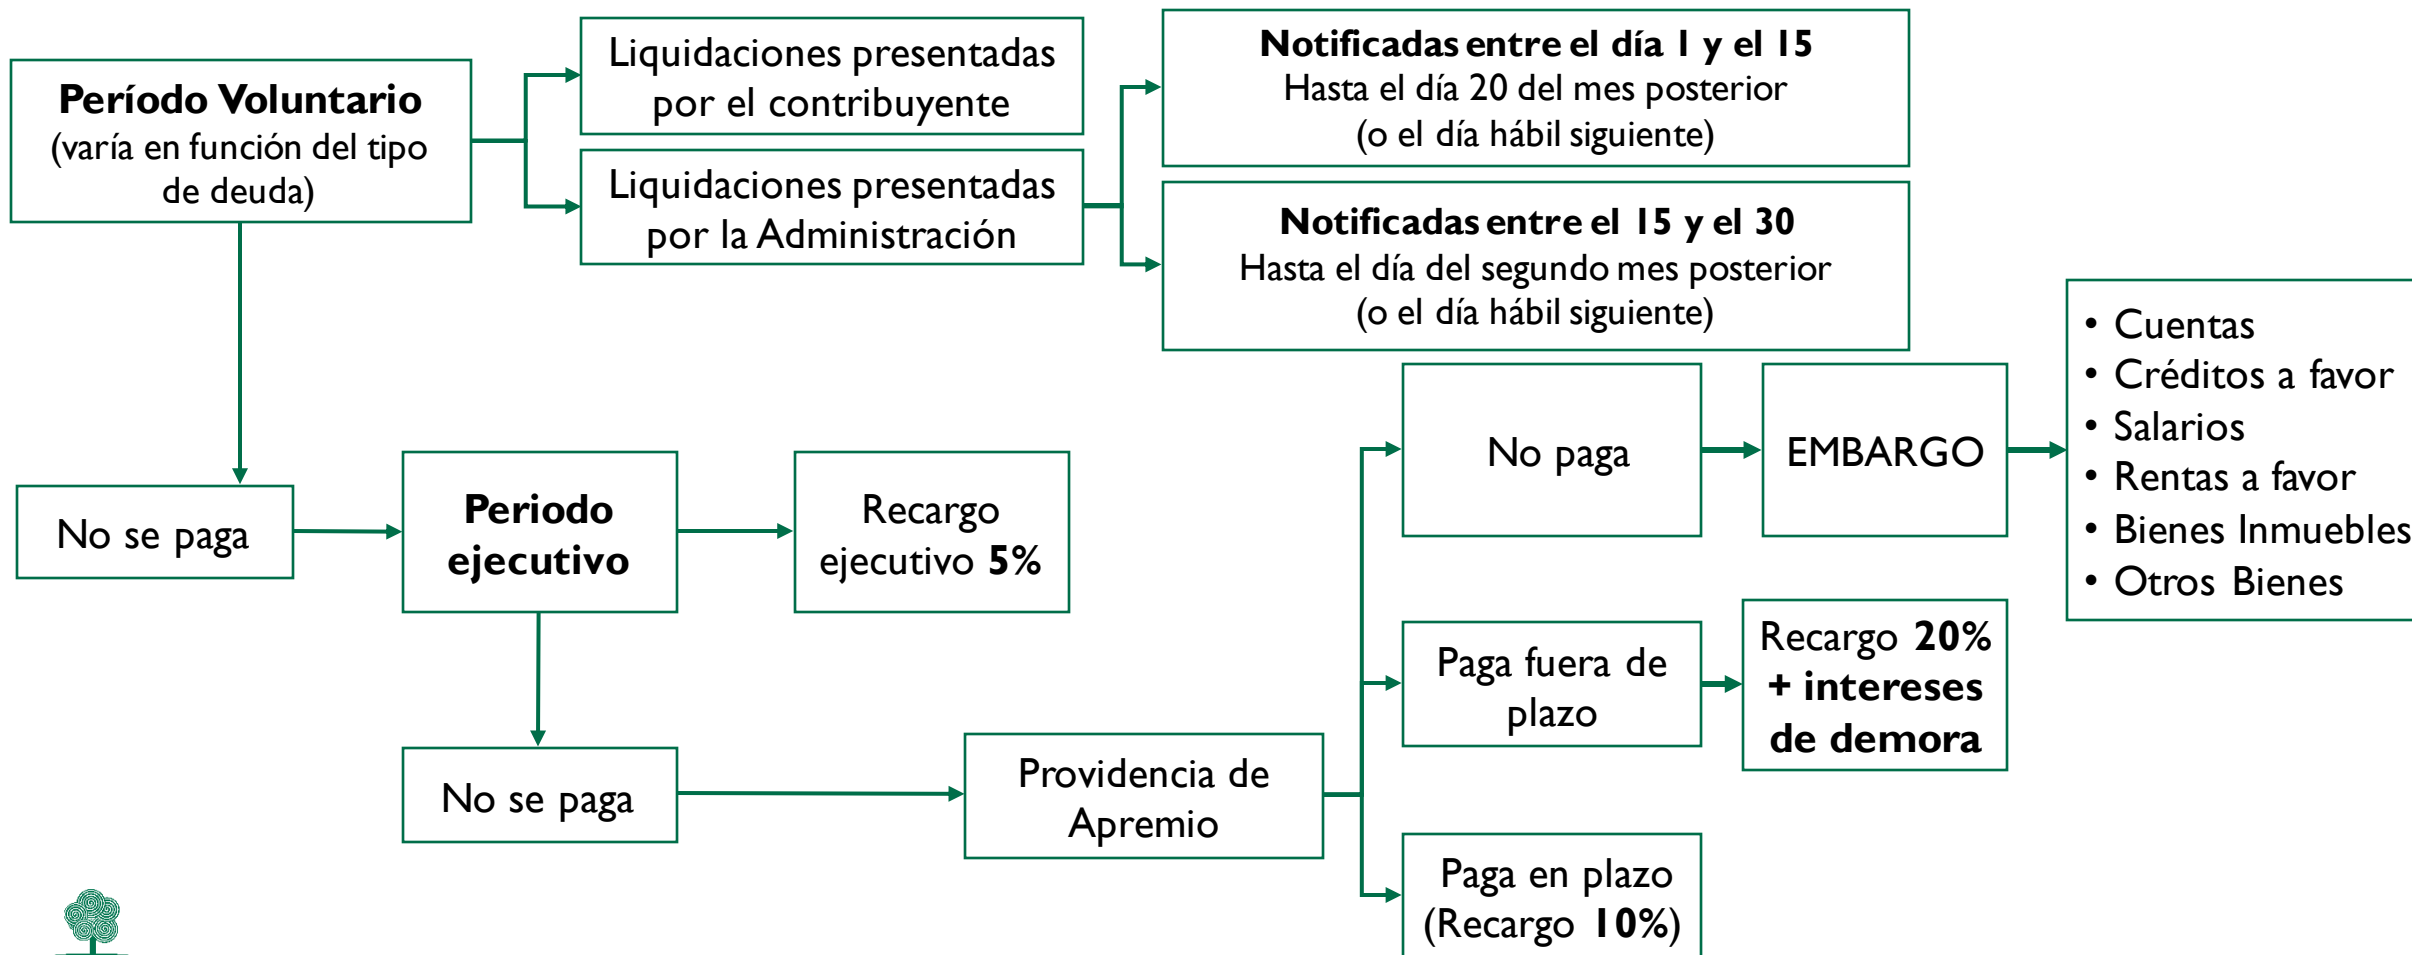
**Período Voluntario**
(varía en función del tipo de deuda)

Liquidaciones presentadas por el contribuyente

Liquidaciones presentadas por la Administración

**Notificadas entre el día 1 y el 15**
Hasta el día 20 del mes posterior
(o el día hábil siguiente)

**Notificadas entre el 15 y el 30**
Hasta el día del segundo mes posterior
(o el día hábil siguiente)

No se paga

**Periodo ejecutivo**

Recargo ejecutivo **5%**

No se paga

Providencia de Apremio

No paga

EMBARGO

- Cuentas
- Créditos a favor
- Salarios
- Rentas a favor
- Bienes Inmuebles
- Otros Bienes

Paga fuera de plazo

Recargo **20% + intereses de demora**

Paga en plazo (Recargo **10%**)